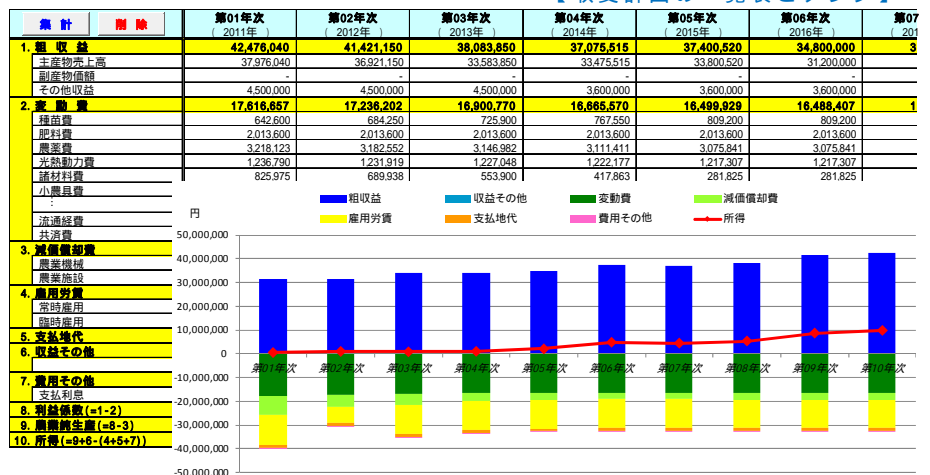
集　計　削　除

【収支計画の一覧表とグラフ】

| | 第01年次 (2011年) | 第02年次 (2012年) | 第03年次 (2013年) | 第04年次 (2014年) | 第05年次 (2015年) | 第06年次 (2016年) | 第07 (201 |
|---|---|---|---|---|---|---|---|
| 1. 粗　収　益 | 42,476,040 | 41,421,150 | 38,083,850 | 37,075,515 | 37,400,520 | 34,800,000 | 3 |
| 主産物売上高 | 37,976,040 | 36,921,150 | 33,583,850 | 33,475,515 | 33,800,520 | 31,200,000 | |
| 副産物価額 | - | - | - | - | - | - | |
| その他収益 | 4,500,000 | 4,500,000 | 4,500,000 | 3,600,000 | 3,600,000 | 3,600,000 | |
| 2. 変　動　費 | 17,616,657 | 17,236,202 | 16,900,770 | 16,665,570 | 16,499,929 | 16,488,407 | 1 |
| 種苗費 | 642,600 | 684,250 | 725,900 | 767,550 | 809,200 | 809,200 | |
| 肥料費 | 2,013,600 | 2,013,600 | 2,013,600 | 2,013,600 | 2,013,600 | 2,013,600 | |
| 農薬費 | 3,218,123 | 3,182,552 | 3,146,982 | 3,111,411 | 3,075,841 | 3,075,841 | |
| 光熱動力費 | 1,236,790 | 1,231,919 | 1,227,048 | 1,222,177 | 1,217,307 | 1,217,307 | |
| 諸材料費 | 825,975 | 689,938 | 553,900 | 417,863 | 281,825 | 281,825 | |
| 小農具費 | | | | | | | |
| ⋮ | | | | | | | |
| 流通経費 | | | | | | | |
| 共済費 | | | | | | | |
| 3. 減価償却費 | | | | | | | |
| 農業機械 | | | | | | | |
| 農業施設 | | | | | | | |
| 4. 雇用労賃 | | | | | | | |
| 常時雇用 | | | | | | | |
| 臨時雇用 | | | | | | | |
| 5. 支払地代 | | | | | | | |
| 6. 収益その他 | | | | | | | |
| 7. 費用その他 | | | | | | | |
| 支払利息 | | | | | | | |
| 8. 利益係数(=1-2) | | | | | | | |
| 9. 農業純生産(=8-3) | | | | | | | |
| 10. 所得(=9+6-(4+5+7)) | | | | | | | |

粗収益　収益その他　変動費　減価償却費
雇用労賃　支払地代　費用その他　所得

円
50,000,000
40,000,000
30,000,000
20,000,000
10,000,000
0
-10,000,000
-20,000,000
-30,000,000
-40,000,000
-50,000,000

第01年次　第02年次　第03年次　第04年次　第05年次　第06年次　第07年次　第08年次　第09年次　第10年次